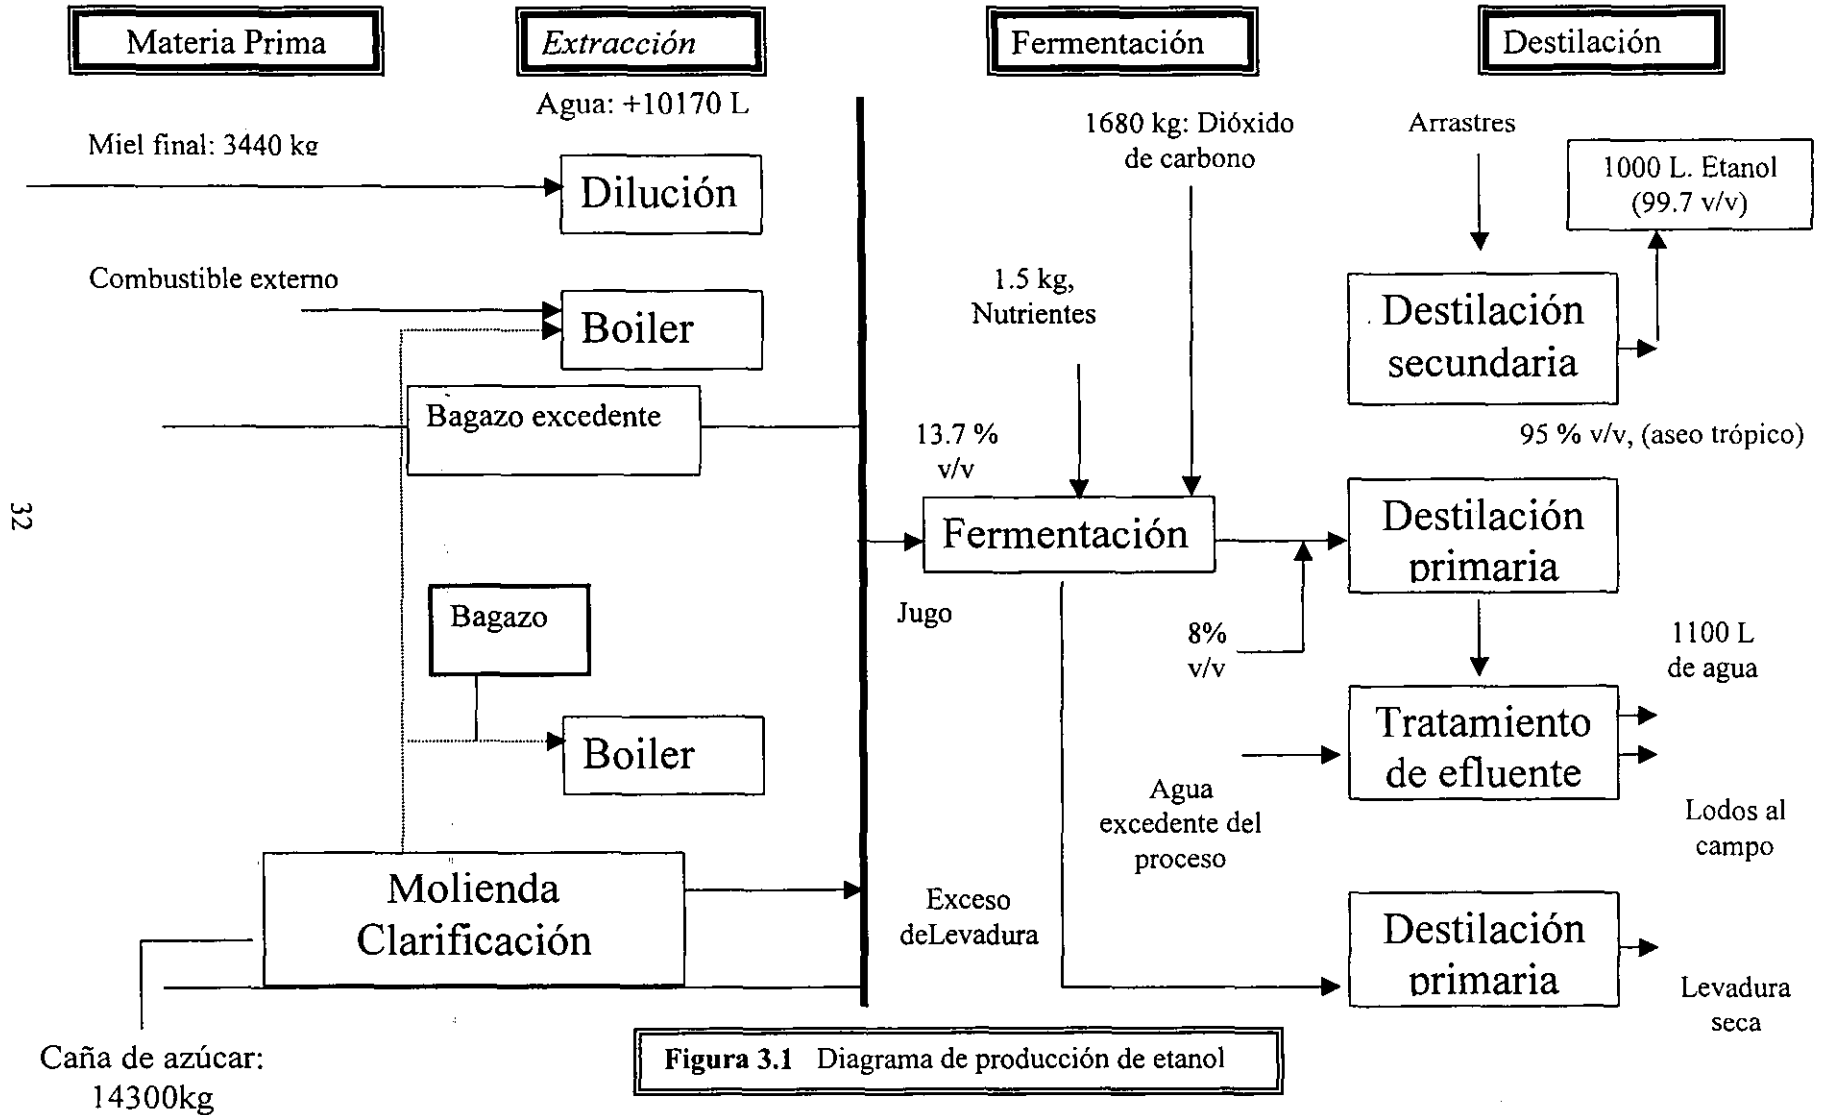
Materia Prima

Extracción

Fermentación

Destilación

Agua: +10170 L

Miel final: 3440 kg

Dilución

1680 kg: Dióxido de carbono

Arrastres

1000 L. Etanol (99.7 v/v)

Combustible externo

Boiler

1.5 kg, Nutrientes

Destilación secundaria

Bagazo excedente

13.7 % v/v

95 % v/v, (aseo trópico)

32

Fermentación

Destilación primaria

Jugo

Bagazo

8% v/v

1100 L de agua

Boiler

Tratamiento de efluente

Agua excedente del proceso

Lodos al campo

Molienda Clarificación

Exceso deLevadura

Destilación primaria

Levadura seca

Caña de azúcar: 14300kg

**Figura 3.1** Diagrama de producción de etanol